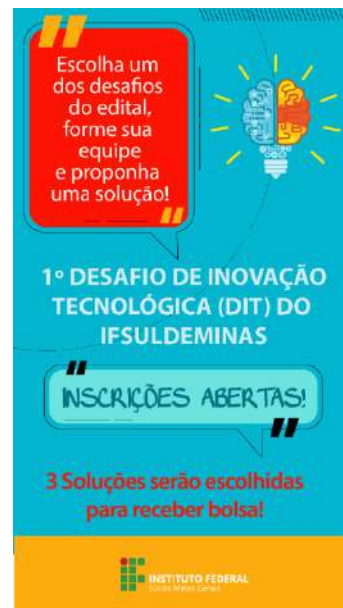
Escolha um dos desafios do edital, forme sua equipe e proponha uma solução!

1° DESAFIO DE INOVAÇÃO TECNOLÓGICA (DIT) DO IFSULDEMINAS

INSCRIÇÕES ABERTAS!

3 Soluções serão escolhidas para receber bolsa!

INSTITUTO FEDERAL
Sul de Minas Gerais